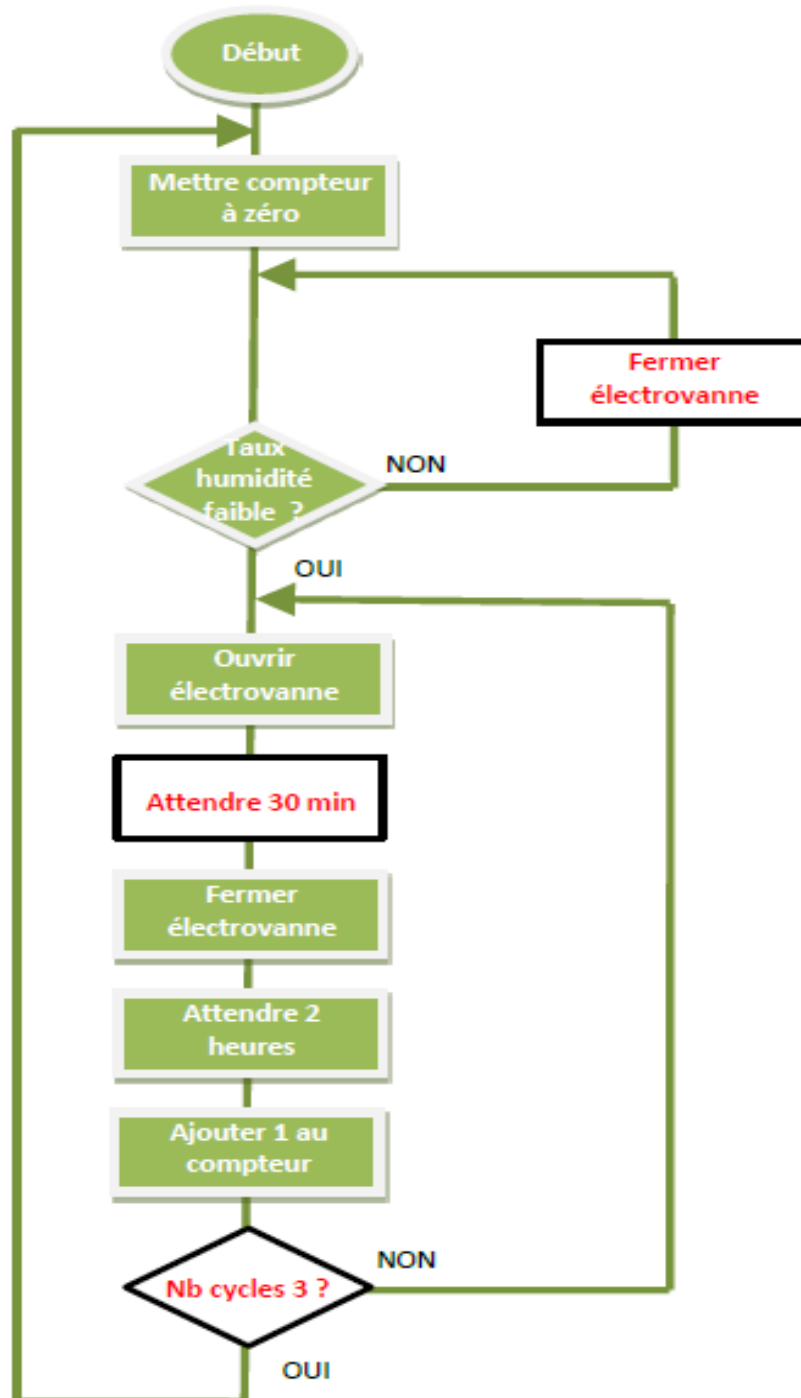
Début

Mettre compteur à zéro

Fermer électrovanne

Taux humidité faible ?

NON

OUI

Ouvrir électrovanne

Attendre 30 min

Fermer électrovanne

Attendre 2 heures

Ajouter 1 au compteur

NON

Nb cycles 3 ?

OUI